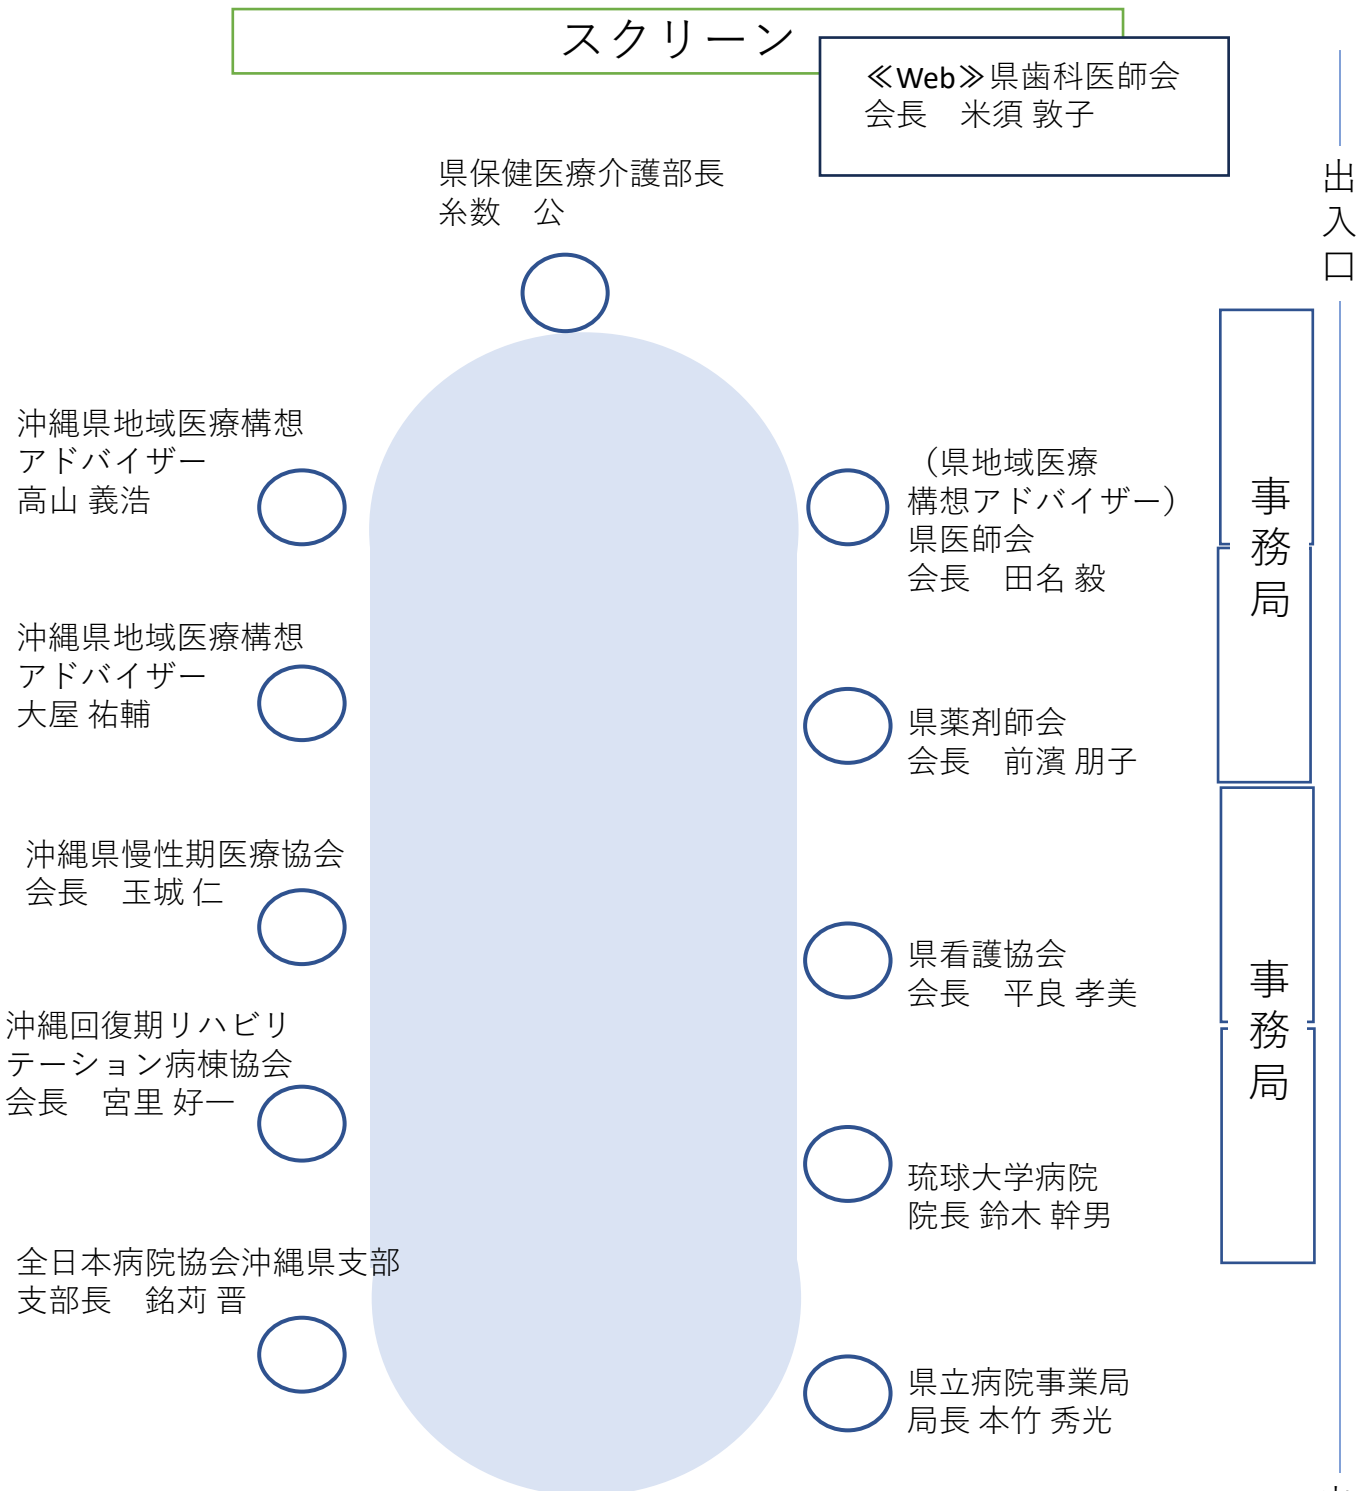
スクリーン

≪Web≫県歯科医師会
会長　米須 敦子

出入口

県保健医療介護部長
糸数　公

沖縄県地域医療構想
アドバイザー
高山 義浩

（県地域医療
構想アドバイザー）
県医師会
会長　田名 毅

事務局

沖縄県地域医療構想
アドバイザー
大屋 祐輔

県薬剤師会
会長　前濱 朋子

沖縄県慢性期医療協会
会長　玉城 仁

県看護協会
会長　平良 孝美

事務局

沖縄回復期リハビリテーション病棟協会
会長　宮里 好一

琉球大学病院
院長 鈴木 幹男

全日本病院協会沖縄県支部
支部長　銘苅 晋

県立病院事業局
局長 本竹 秀光